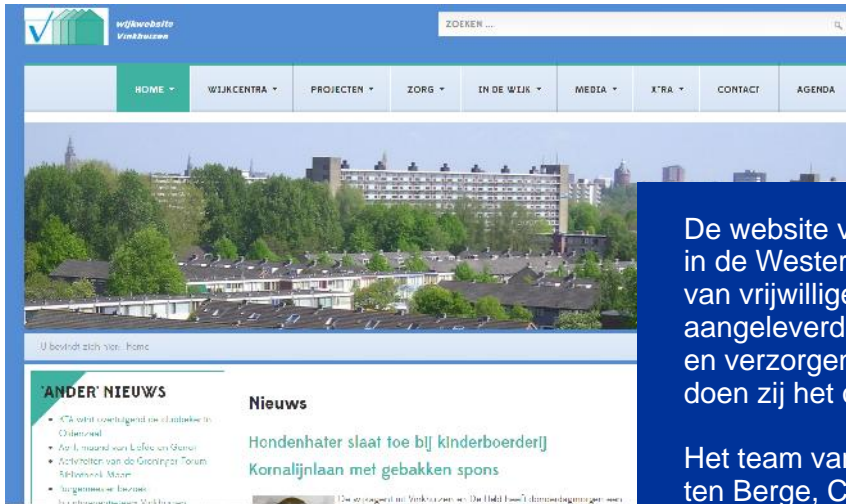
wijkwebsite Vinkhuizen

ZOEKEN ...

HOME ▾ WIJKCENTRA ▾ PROJECTEN ▾ ZORG ▾ IN DE WIJK ▾ MEDIA ▾ X'TRA ▾ CONTACT AGENDA

U bevindt zich hier: Home

'ANDER' NIEUWS

• XTA wint overtuigend de clubbeker in Oldenzeel
• April, maand van Liefde en Geluk
• Activiteiten van de Groninger Forum Bibliotheek Meer
• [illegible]
• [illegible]

Nieuws

Hondenhater slaat toe bij kinderboerderij Kornalijnlaan met gebakken spons

De wijkagent in Vinkhuizen en De Held heeft donderdagmorgen een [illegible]

De website v
in de Wester
van vrijwillige
aangeleverd
en verzorgen
doen zij het

Het team van
ten Berge, C